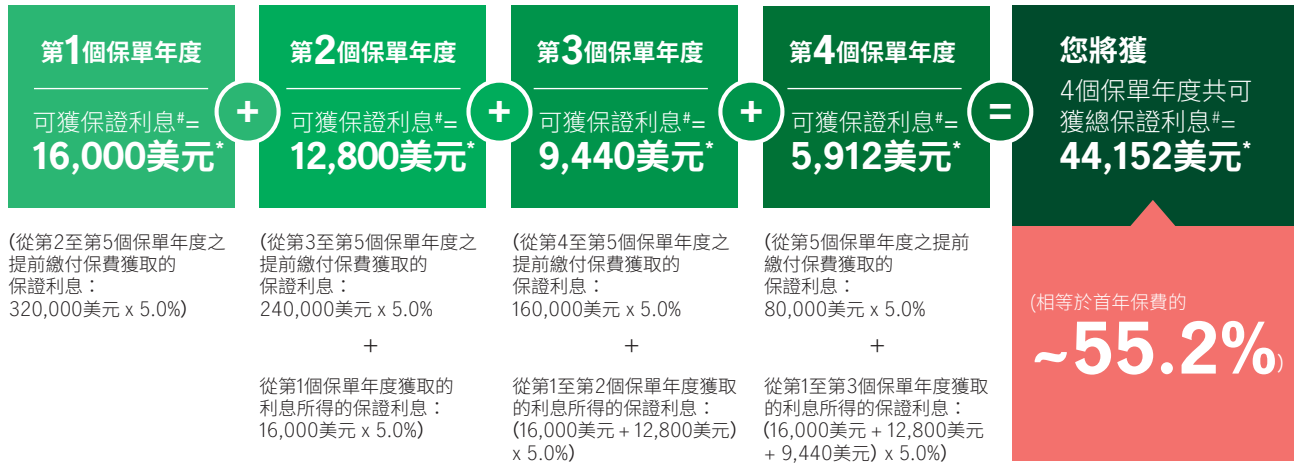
第1個保單年度

可獲保證利息#=
16,000美元*

+

第2個保單年度

可獲保證利息#=
12,800美元*

+

第3個保單年度

可獲保證利息#=
9,440美元*

+

第4個保單年度

可獲保證利息#=
5,912美元*

=

您將獲

4個保單年度共可獲總保證利息#=
44,152美元*

(從第2至第5個保單年度之提前繳付保費獲取的保證利息：320,000美元 x 5.0%)

(從第3至第5個保單年度之提前繳付保費獲取的保證利息：240,000美元 x 5.0%

+

從第1個保單年度獲取的利息所得的保證利息：16,000美元 x 5.0%)

(從第4至第5個保單年度之提前繳付保費獲取的保證利息：160,000美元 x 5.0%

+

從第1至第2個保單年度獲取的利息所得的保證利息：(16,000美元 + 12,800美元) x 5.0%)

(從第5個保單年度之提前繳付保費獲取的保證利息：80,000美元 x 5.0%

+

從第1至第3個保單年度獲取的利息所得的保證利息：(16,000美元 + 12,800美元 + 9,440美元) x 5.0%)

(相等於首年保費的
~55.2%)